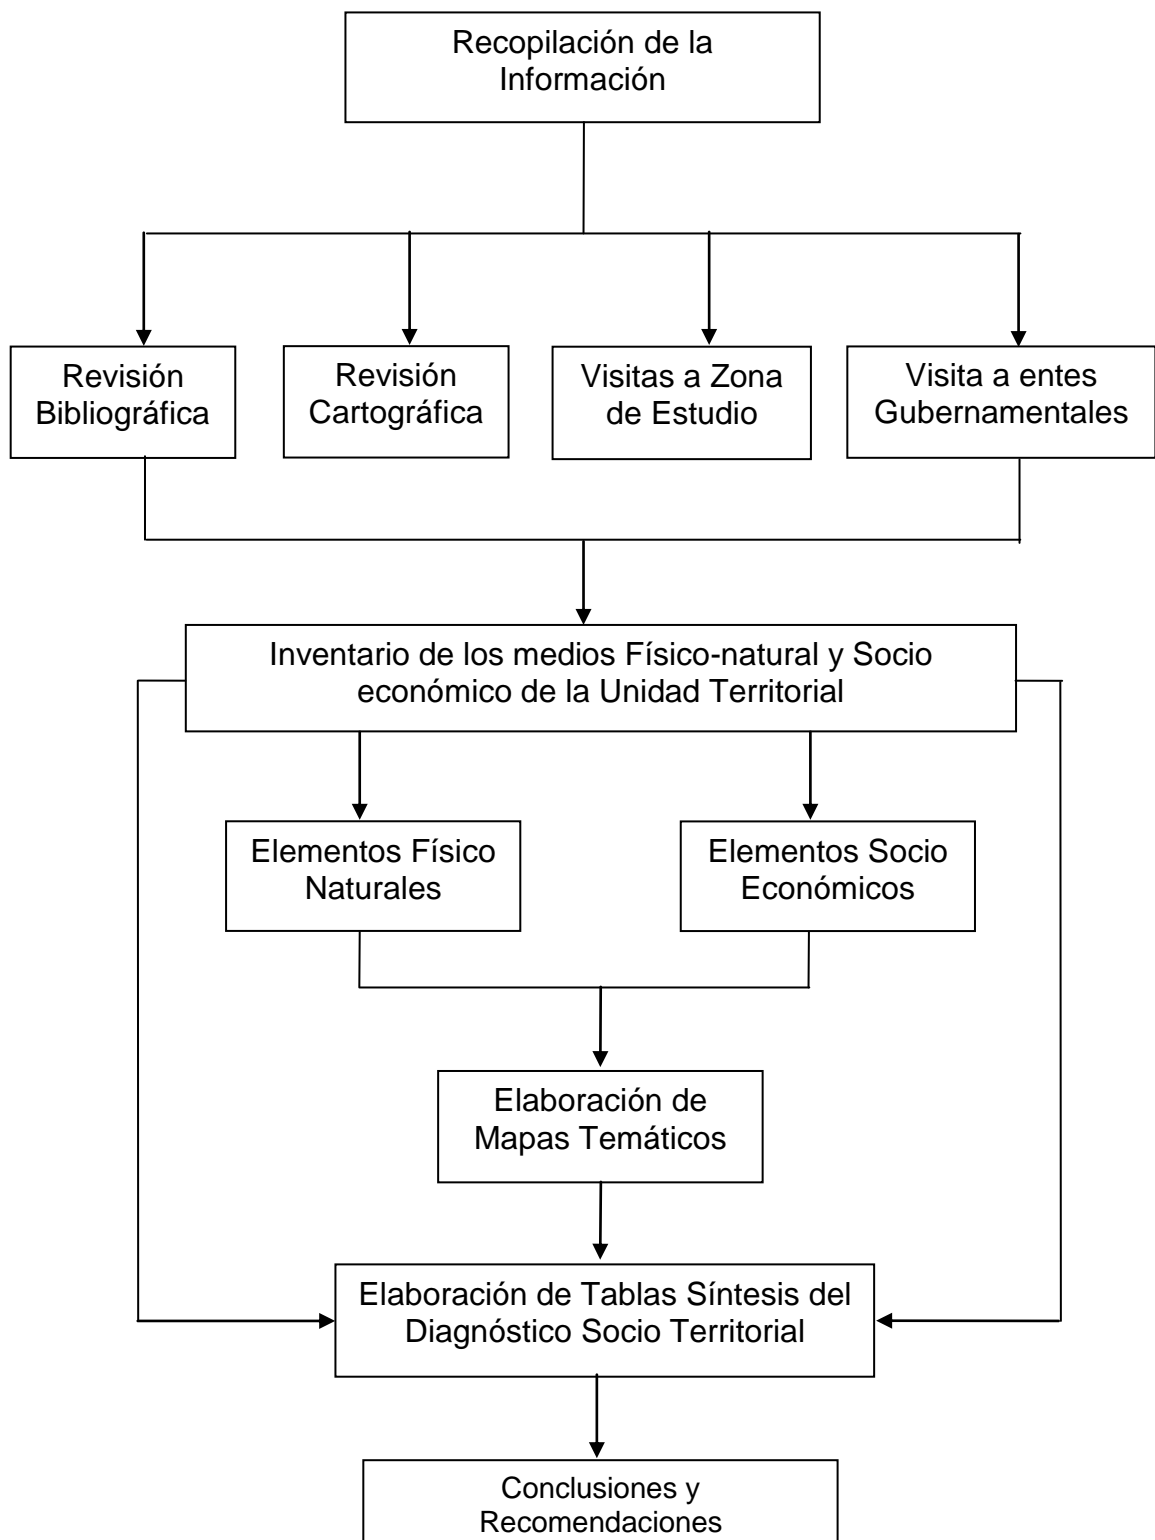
Recopilación de la Información

Revisión Bibliográfica

Revisión Cartográfica

Visitas a Zona de Estudio

Visita a entes Gubernamentales

Inventario de los medios Físico-natural y Socio económico de la Unidad Territorial

Elementos Físico Naturales

Elementos Socio Económicos

Elaboración de Mapas Temáticos

Elaboración de Tablas Síntesis del Diagnóstico Socio Territorial

Conclusiones y Recomendaciones